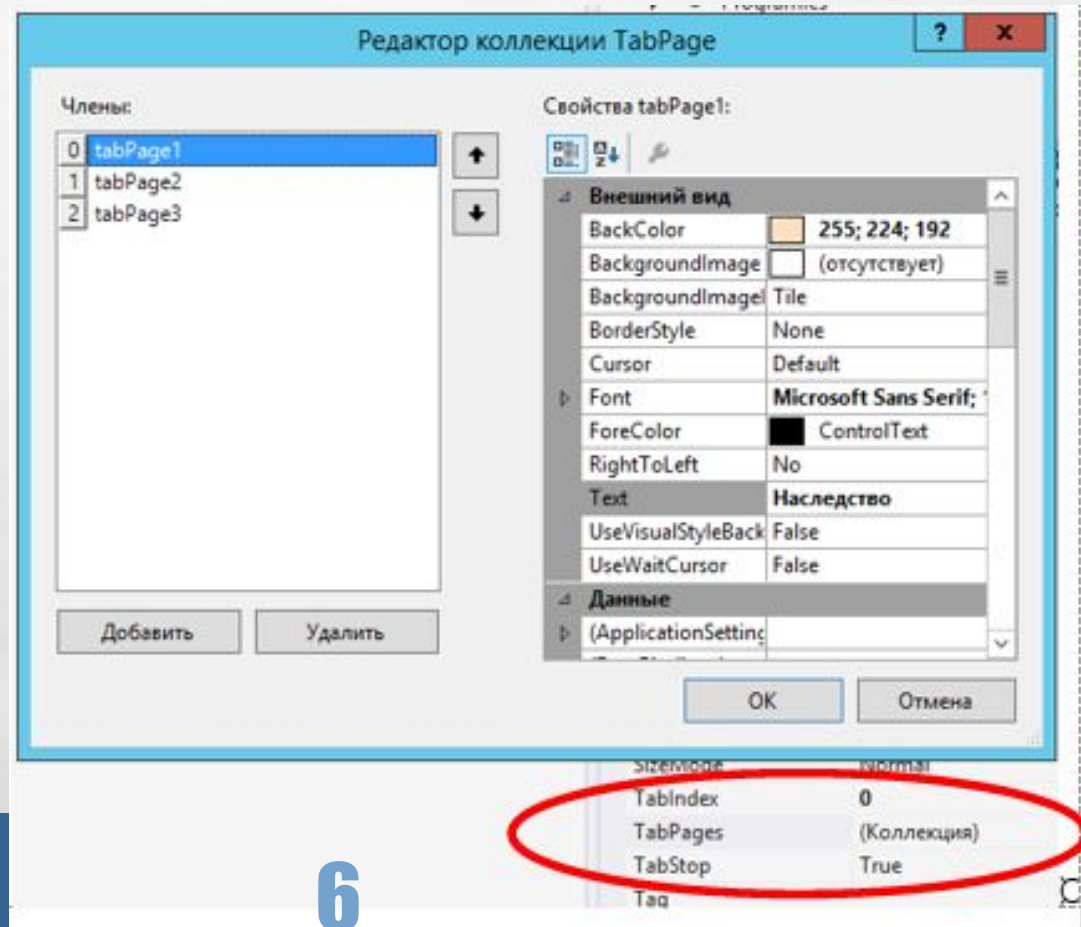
Редактор коллекции TabPage

?

x

Члены:

0 tabPage1
1 tabPage2
2 tabPage3

Добавить

Удалить

Свойства tabPage1:

| | |
|---|---|
| Внешний вид | |
| BackColor | 255; 224; 192 |
| BackgroundImage | (отсутствует) |
| BackgroundImageI | Tile |
| BorderStyle | None |
| Cursor | Default |
| Font | Microsoft Sans Serif; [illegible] |
| ForeColor | ControlText |
| RightToLeft | No |
| Text | Наследство |
| UseVisualStyleBack | False |
| UseWaitCursor | False |
| Данные | |
| (ApplicationSettinc | |

OK

Отмена

| | |
|---|---|
| SizeMode | Normal |
| TabIndex | 0 |
| TabPages | (Коллекция) |
| TabStop | True |
| Tag | |

6